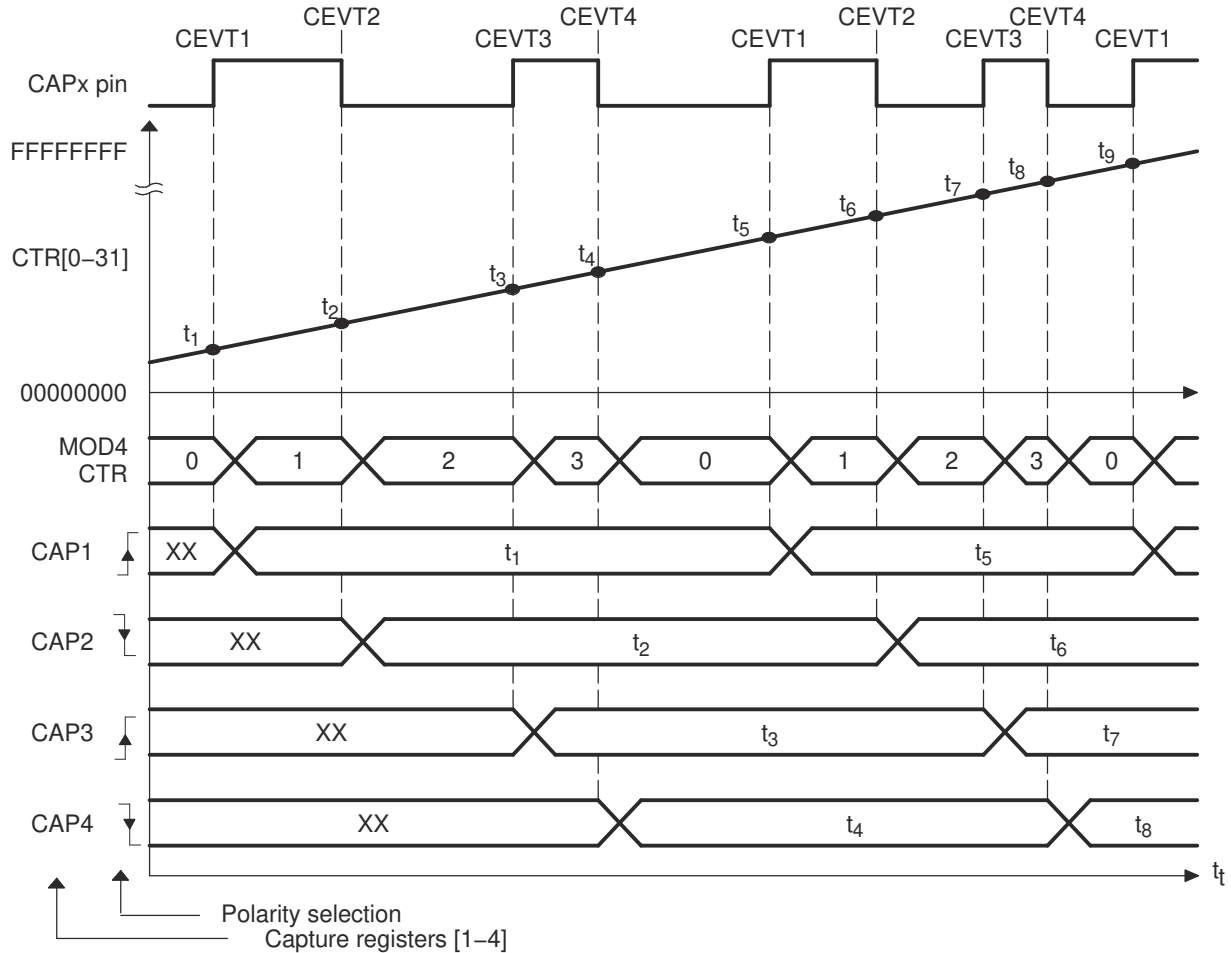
CEVT1 CEVT2 CEVT3 CEVT4 CEVT1 CEVT2 CEVT3 CEVT4 CEVT1

CAPx pin

FFFFFFFF

CTR[0−31]

$t_1$ $t_2$ $t_3$ $t_4$ $t_5$ $t_6$ $t_7$ $t_8$ $t_9$

00000000

MOD4 CTR

0 1 2 3 0 1 2 3 0

CAP1 XX $t_1$ $t_5$

CAP2 XX $t_2$ $t_6$

CAP3 XX $t_3$ $t_7$

CAP4 XX $t_4$ $t_8$

$t_t$

Polarity selection

Capture registers [1−4]